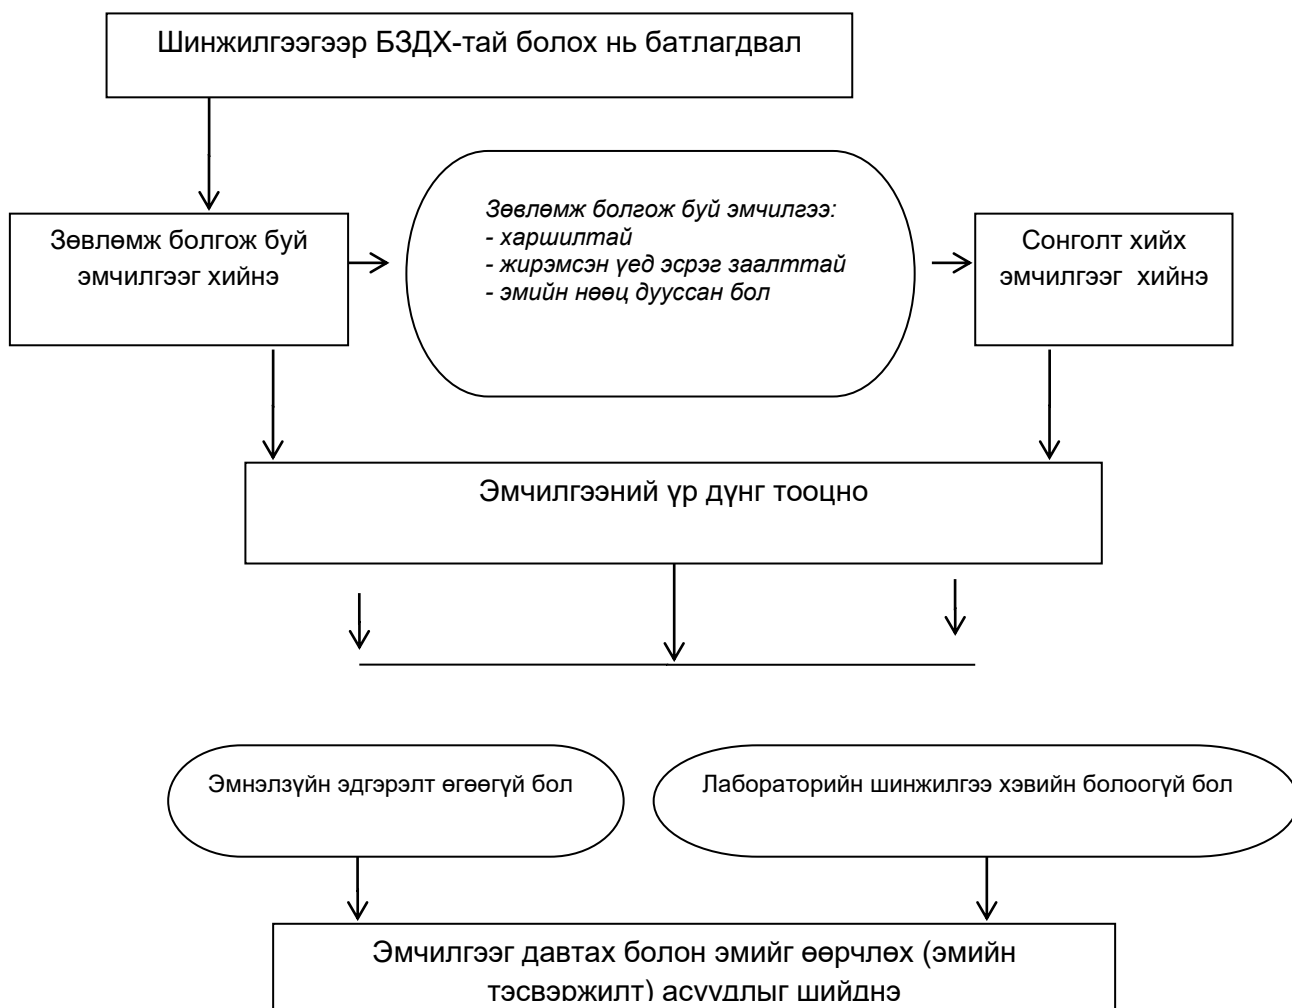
Шинжилгээгээр БЗДХ-тай болох нь батлагдвал

Зөвлөмж болгож буй эмчилгээг хийнэ

Зөвлөмж болгож буй эмчилгээ:
- харшилтай
- жирэмсэн үед эсрэг заалттай
- эмийн нөөц дууссан бол

Сонголт хийх эмчилгээг хийнэ

Эмчилгээний үр дүнг тооцно

Эмнэлзүйн эдгэрэлт өгөөгүй бол

Лабораторийн шинжилгээ хэвийн болоогүй бол

Эмчилгээг давтах болон эмийг өөрчлөх (эмийн тэсвэржилт) асуудлыг шийднэ